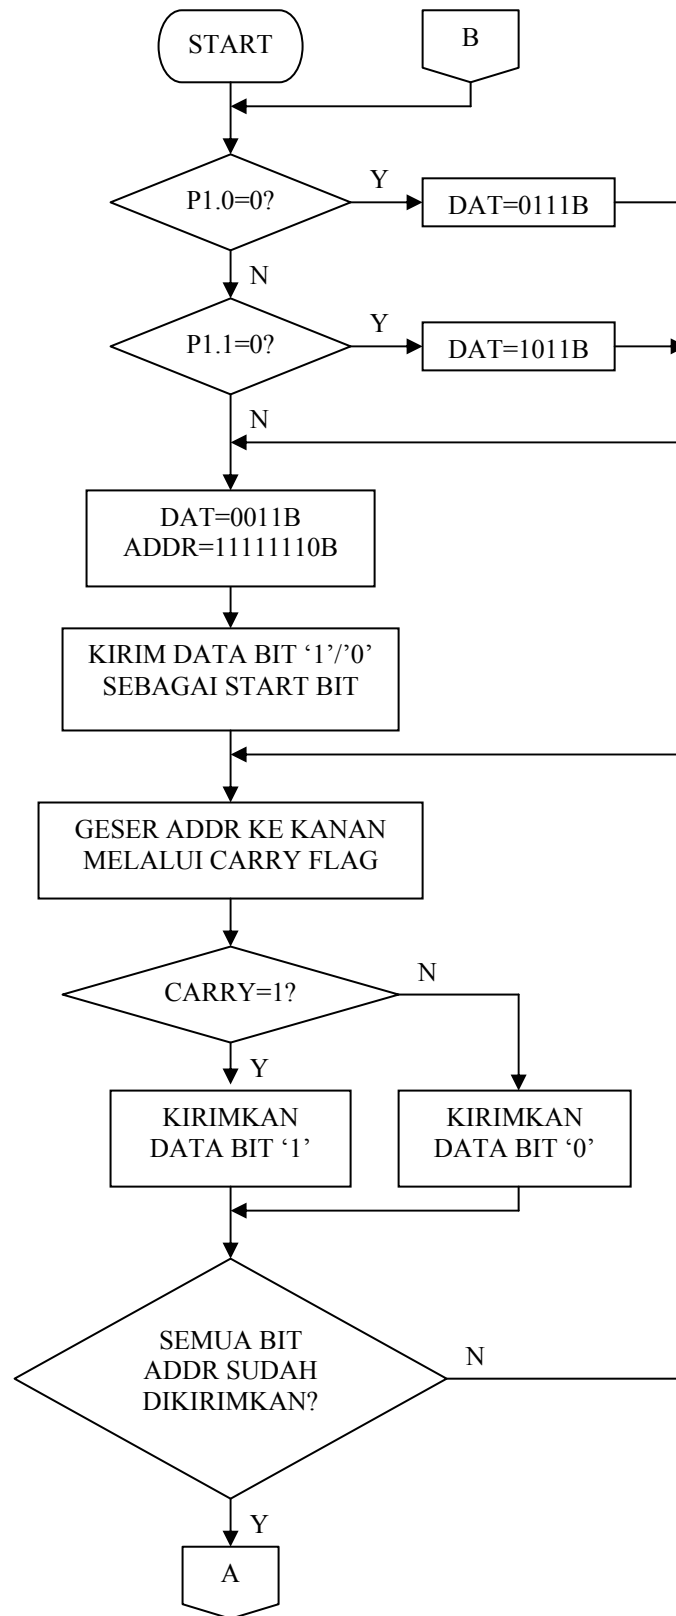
START

B

P1.0=0?

Y

DAT=0111B

N

P1.1=0?

Y

DAT=1011B

N

DAT=0011B
ADDR=11111110B

KIRIM DATA BIT ‘1’/’0’ SEBAGAI START BIT

GESER ADDR KE KANAN MELALUI CARRY FLAG

CARRY=1?

N

Y

KIRIMKAN DATA BIT ‘1’

KIRIMKAN DATA BIT ‘0’

SEMUA BIT ADDR SUDAH DIKIRIMKAN?

N

Y

A